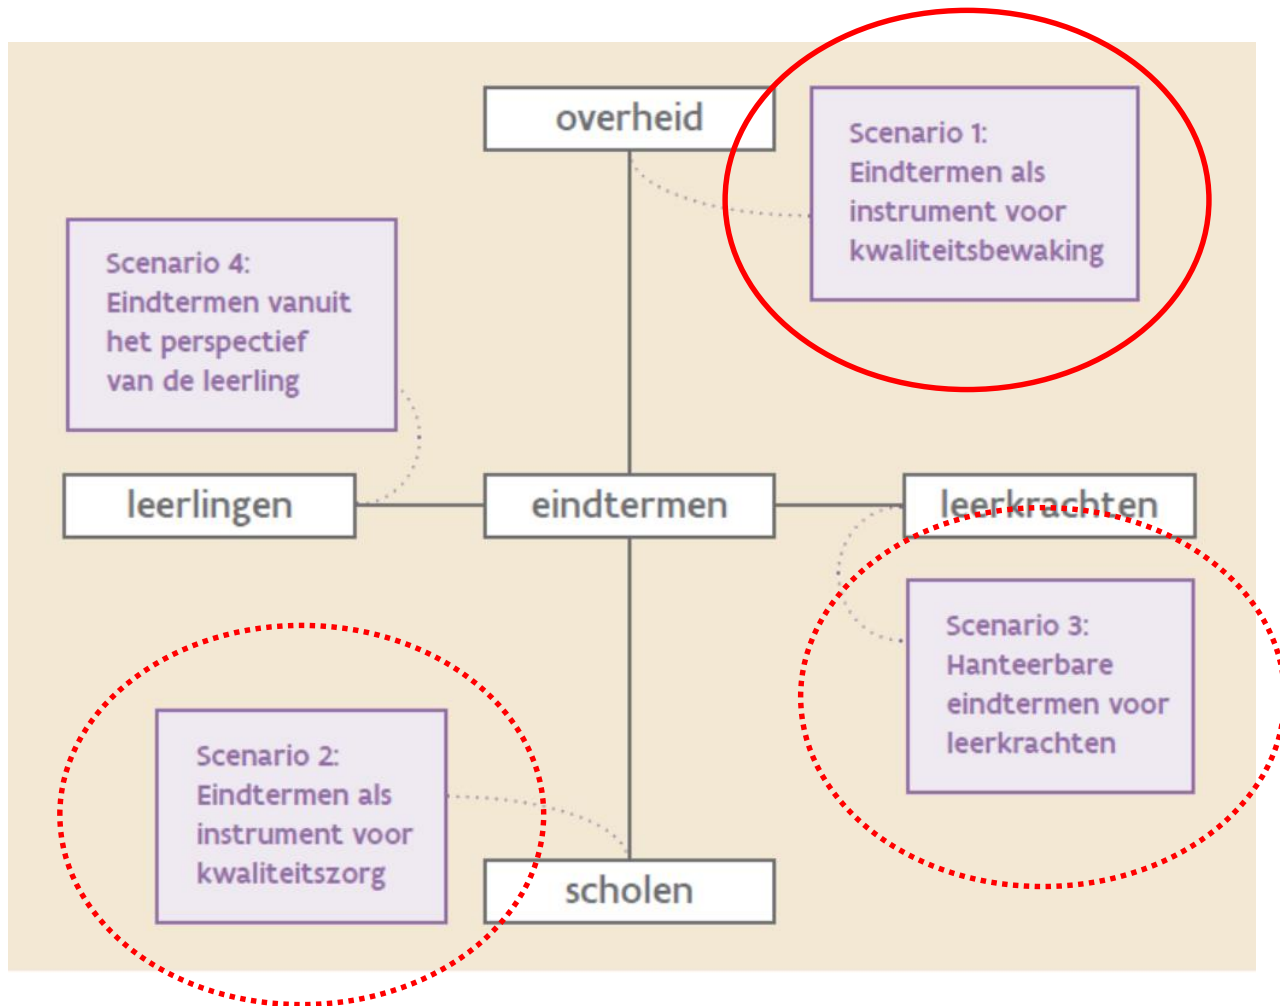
overheid

Scenario 1:
Eindtermen als instrument voor kwaliteitsbewaking

Scenario 4:
Eindtermen vanuit het perspectief van de leerling

leerlingen

eindtermen

leerkrachten

Scenario 3:
Hanteerbare eindtermen voor leerkrachten

Scenario 2:
Eindtermen als instrument voor kwaliteitszorg

scholen